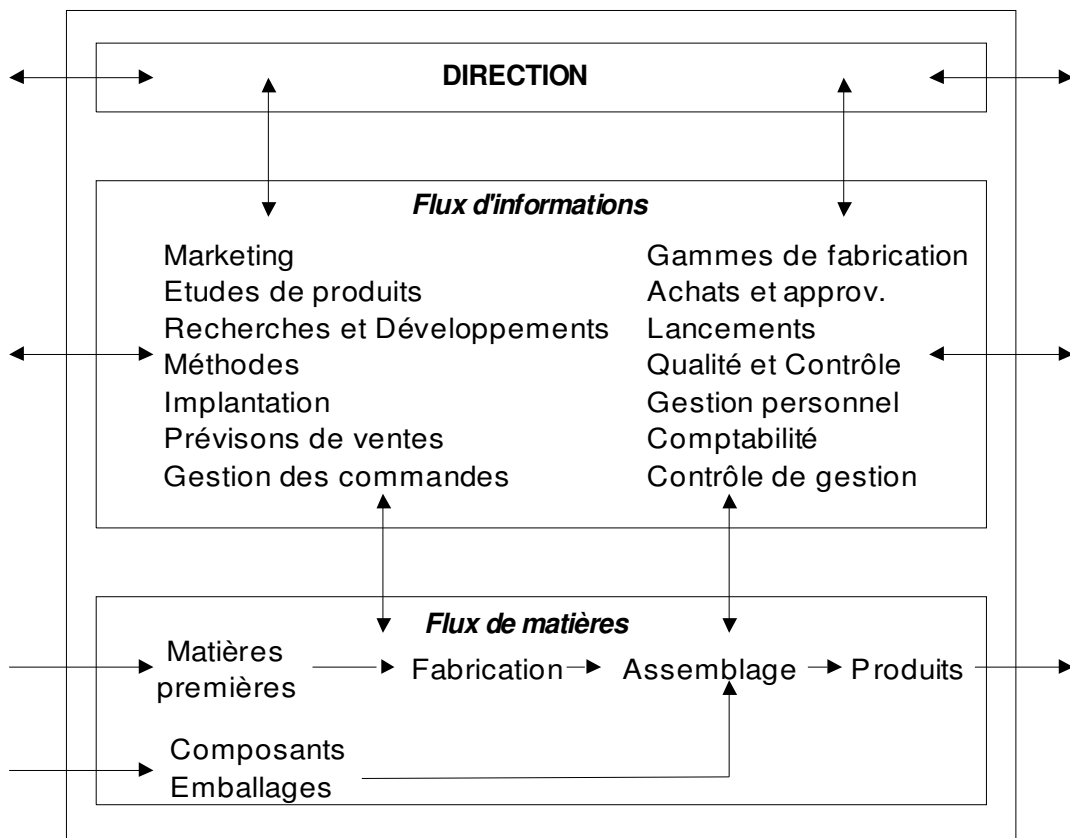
DIRECTION

Flux d'informations

Marketing
Etudes de produits
Recherches et Développements
Méthodes
Implantation
Prévisons de ventes
Gestion des commandes

Gammes de fabrication
Achats et approv.
Lancements
Qualité et Contrôle
Gestion personnel
Comptabilité
Contrôle de gestion

Flux de matières

Matières premières
Fabrication
Assemblage
Produits

Composants
Emballages